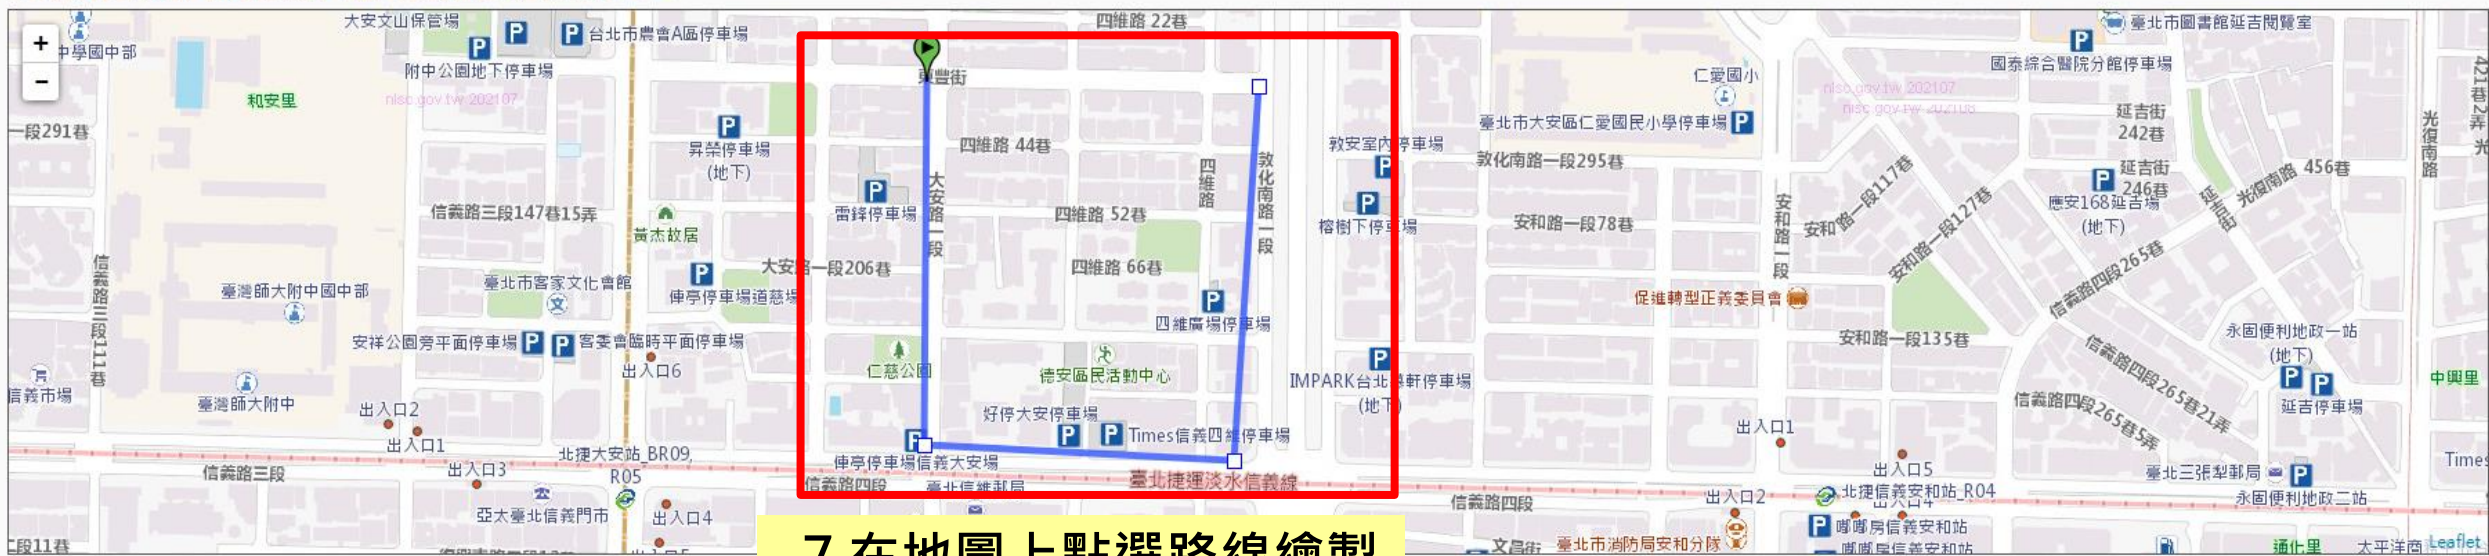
+
−
中學國中部
和安里
一段291巷
大安文山保管場
附中公園地下停車場
台北市農會A區停車場
nlsc.gov.tw 202107
四維路 22巷
東豐街
四維路 44巷
四維路 52巷
四維路 66巷
四維路
敦化南路一段
大安路一段
雷鋒停車場
昇榮停車場
(地下)
信義路三段147巷15弄
黃杰故居
臺北市客家文化會館
俥亭停車場道慈場
大安路一段206巷
臺灣師大附中國中部
信義路三段111巷
安祥公園旁平面停車場
客委會臨時平面停車場
出入口6
仁慈公園
德安區民活動中心
四維廣場停車場
好停大安停車場
Times信義四維停車場
俥亭停車場信義大安場
信義路四段
臺北信維郵局
臺北捷運淡水信義線
信義市場
臺灣師大附中
出入口2
出入口1
出入口3
北捷大安站_BR09, R05
出入口4
亞太臺北信義門市
信義路三段
三段11巷
敦安室內停車場
榕樹下停車場
IMPARK台北軒停車場
(地下)
仁愛國小
臺北市大安區仁愛國民小學停車場
敦化南路一段295巷
安和路一段78巷
安和路一段
安和路一段117巷
安和路一段127巷
促進轉型正義委員會
安和路一段135巷
出入口1
出入口5
出入口2
北捷信義安和站_R04
信義路四段
臺北市消防局安和分隊
臺北市圖書館延吉閱覽室
國泰綜合醫院分館停車場
nlsc.gov.tw 202107
延吉街 242巷
延吉街 246巷
應安168延吉場
(地下)
延吉街
光復南路 456巷
信義路四段265巷
永固便利地政一站
(地下)
信義路四段265巷21弄
信義路四段265巷5弄
延吉停車場
臺北三張犁郵局
永固便利地政二站
嘟嘟房信義安和站
光復南路
421巷2弄
中興里
Times
通化里
太平洋商
Leaflet
7.在地圖上點選路線繪製